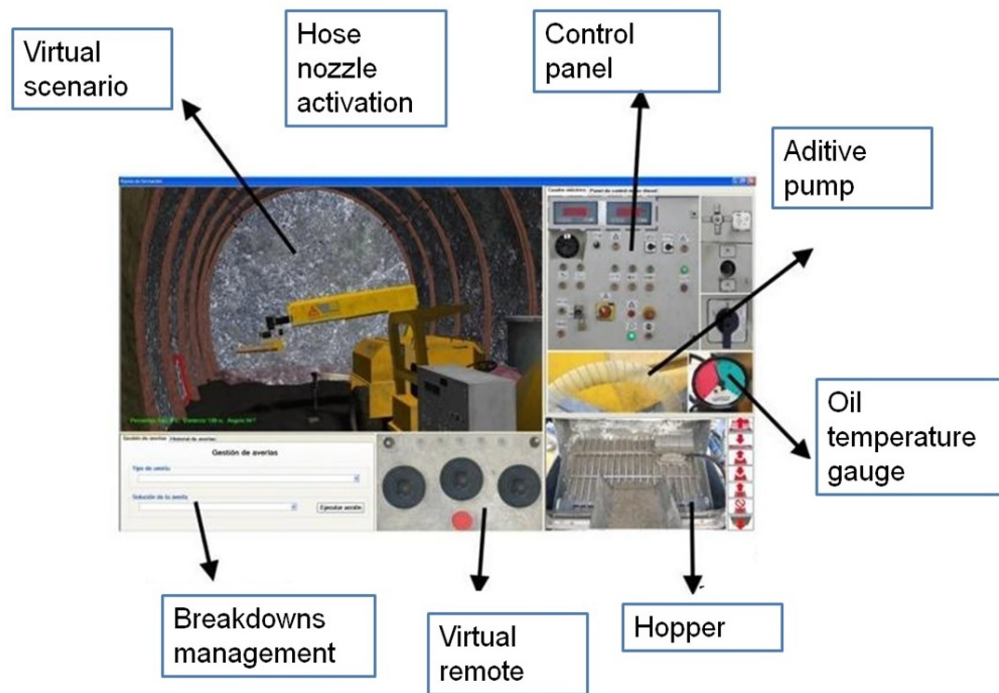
Virtual scenario

Hose nozzle activation

Control panel

Aditive pump

Oil temperature gauge

Gestión de averías

Tipo de avería

Solución de la avería

Ejecutar acción

Breakdowns management

Virtual remote

Hopper